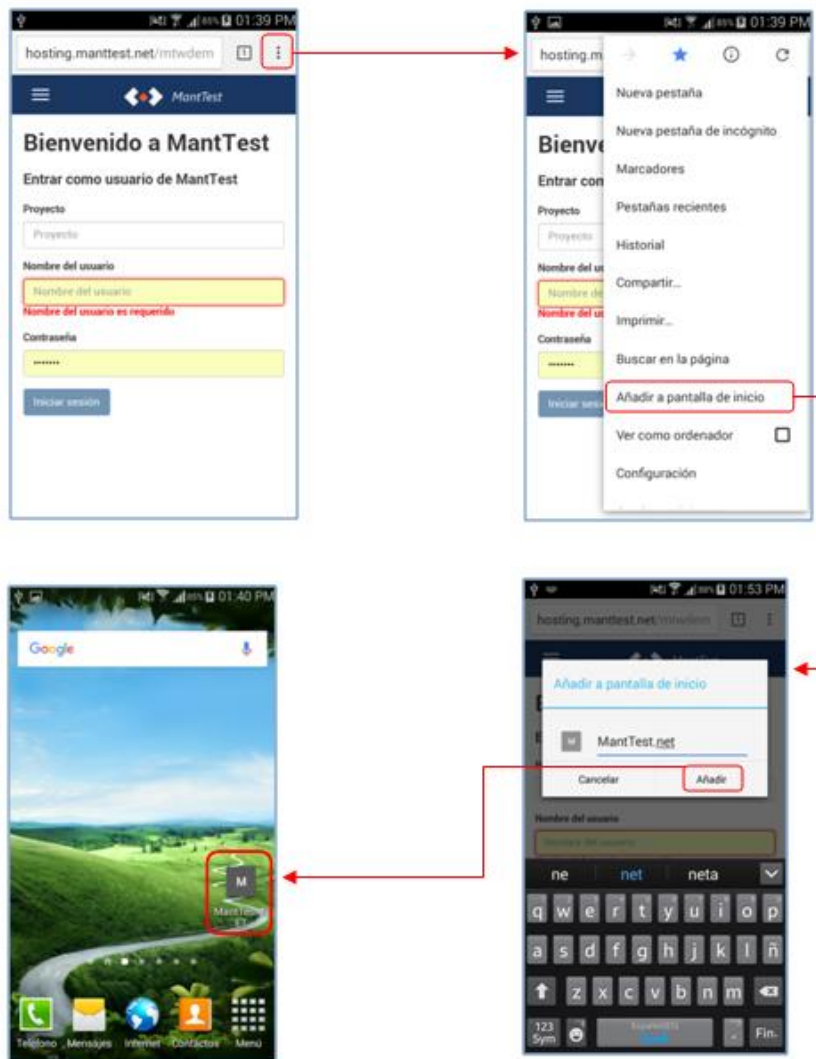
01:39 PM
hosting.manttest.net/mtwdem
MantTest
Bienvenido a MantTest
Entrar como usuario de MantTest
Proyecto
Proyecto
Nombre del usuario
Nombre del usuario
Nombre del usuario es requerido
Contraseña
•••••••
Iniciar sesión

01:39 PM
hosting.m
Nueva pestaña
Nueva pestaña de incógnito
Marcadores
Pestañas recientes
Historial
Compartir...
Imprimir...
Buscar en la página
Añadir a pantalla de inicio
Ver como ordenador
Configuración
Bienve
Entrar com
Proyecto
Proyecto
Nombre del u
Nombre de
Nombre del u
Contraseña
•••••••
Iniciar ses

01:40 PM
Google
M
MantTest
Teléfono
Mensajes
Internet
Contactos
Menú

01:53 PM
hosting.manttest.net/mtwdem
Añadir a pantalla de inicio
M
MantTest.net
Cancelar
Añadir
Nombre del usuario
ne
net
neta
q w e r t y u i o p
a s d f g h j k l ñ
z x c v b n m
123 Sym
Fin.